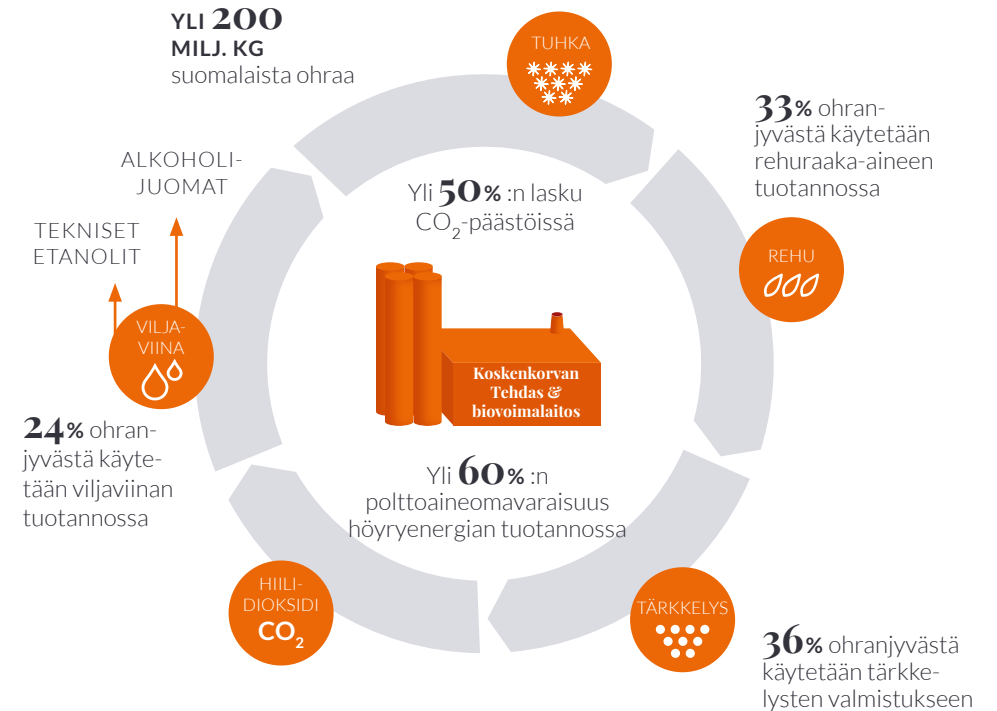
YLI 200
MILJ. KG
suomalaista ohraa

TUHKA

33% ohranjyvästä käytetään rehuraaka-aineen tuotannossa

ALKOHOLIJUOMAT

TEKNISET ETANOLIT

Yli 50% :n lasku $CO_2$-päästöissä

REHU

VILJAVIINA

Koskenkorvan Tehdas & biovoimalaitos

24% ohranjyvästä käytetään viljaviinan tuotannossa

Yli 60% :n polttoaineomavaraisuus höyryenergian tuotannossa

HIILIDIOKSIDI
$CO_2$

TÄRKKELYS

36% ohranjyvästä käytetään tärkkelysten valmistukseen